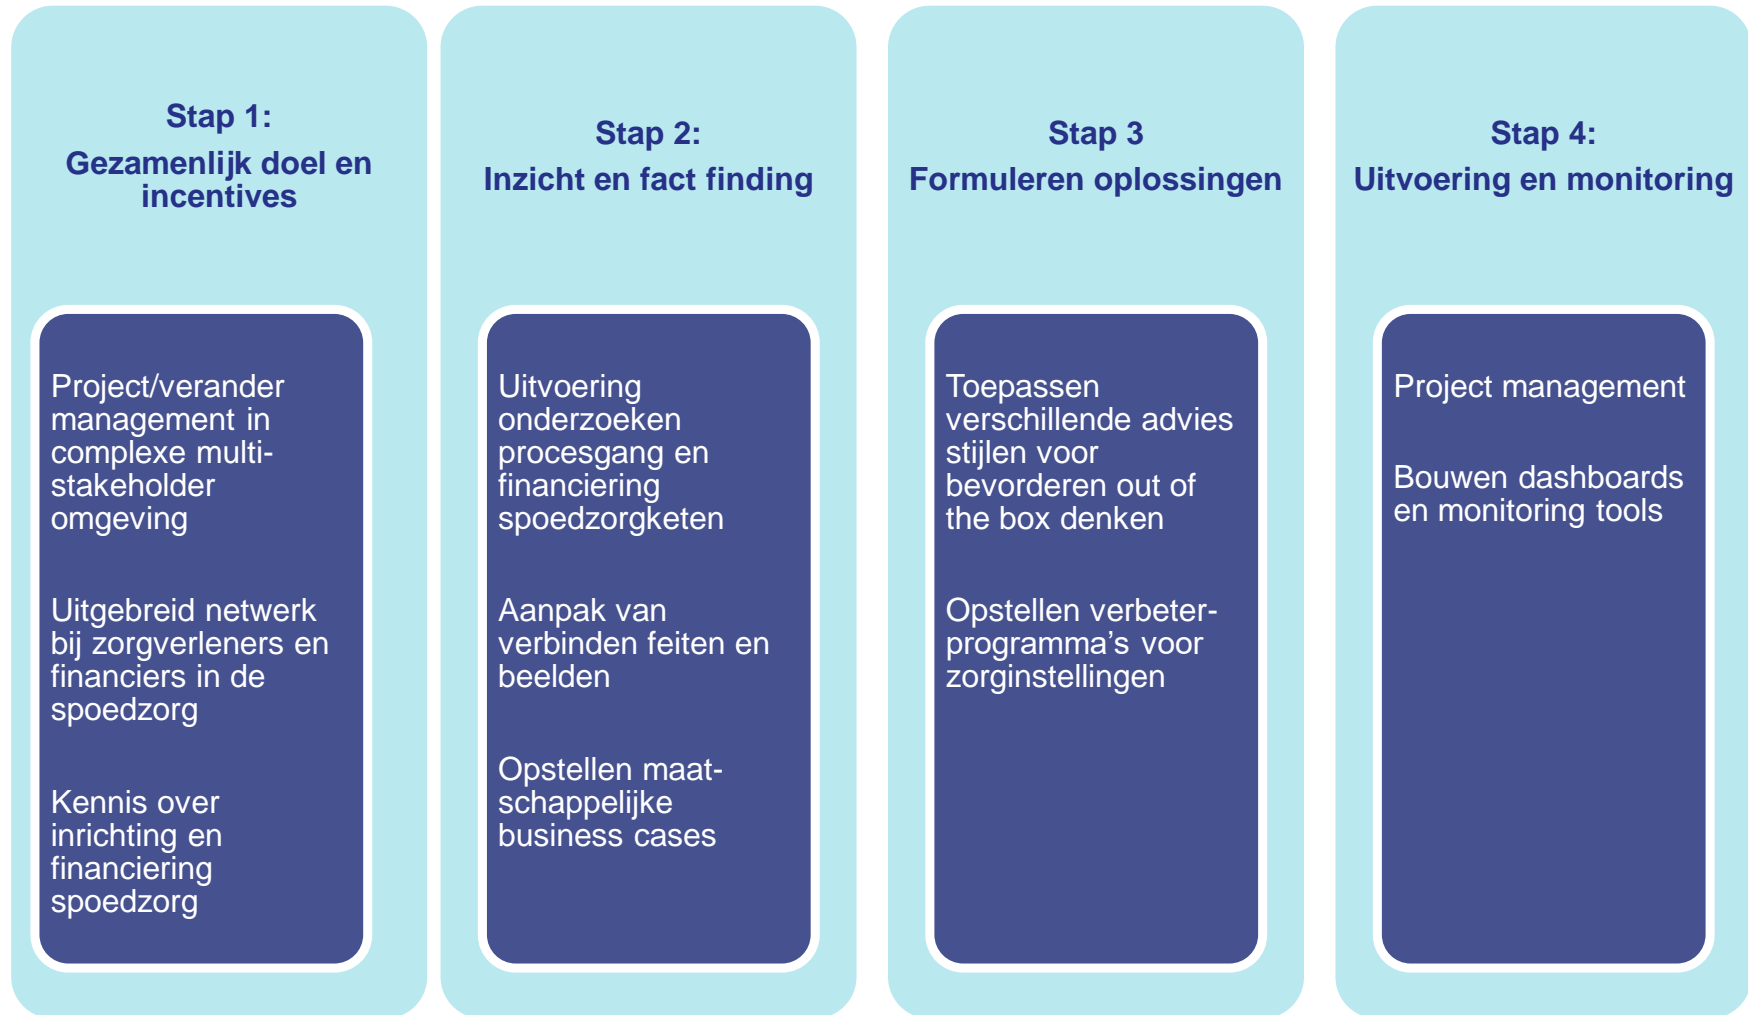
Stap 1:
Gezamenlijk doel en incentives

Project/verander management in complexe multi-stakeholder omgeving

Uitgebreid netwerk bij zorgverleners en financiers in de spoedzorg

Kennis over inrichting en financiering spoedzorg

Stap 2:
Inzicht en fact finding

Uitvoering onderzoeken procesgang en financiering spoedzorgketen

Aanpak van verbinden feiten en beelden

Opstellen maat-schappelijke business cases

Stap 3
Formuleren oplossingen

Toepassen verschillende advies stijlen voor bevorderen out of the box denken

Opstellen verbeter-programma's voor zorginstellingen

Stap 4:
Uitvoering en monitoring

Project management

Bouwen dashboards en monitoring tools